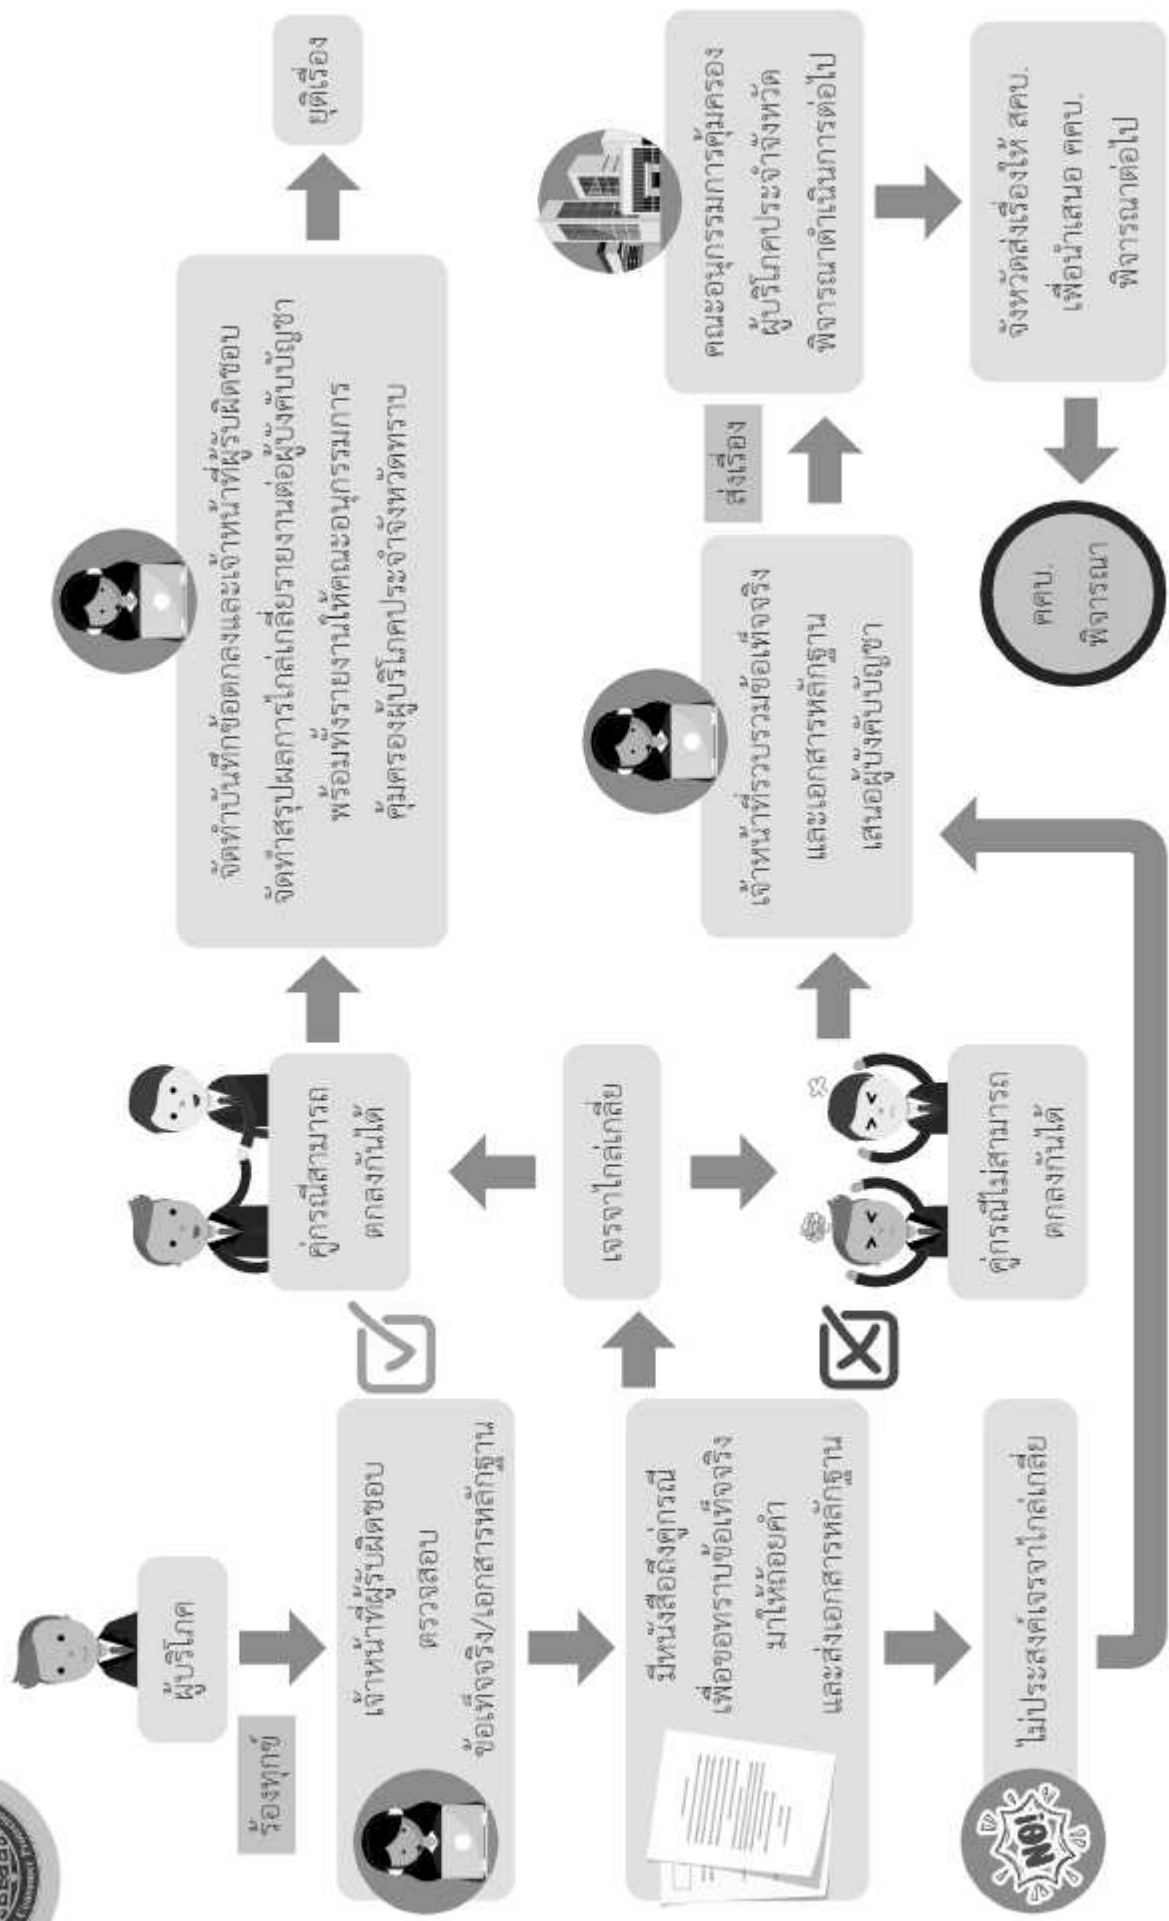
ผู้บริโภค

ร้องทุกข์

เจ้าหน้าที่ผู้รับผิดชอบ ตรวจสอบ ข้อเท็จจริง/เอกสารหลักฐาน

มีหนังสือถึงคู่กรณี เพื่อขอทราบข้อเท็จจริง มาให้ถ้อยคำ และส่งเอกสารหลักฐาน

ไม่ประสงค์เจรจาไกล่เกลี่ย

NO!

เจรจาไกล่เกลี่ย

คู่กรณีสามารถ ตกลงกันได้

คู่กรณีไม่สามารถ ตกลงกันได้

จัดทำบันทึกข้อตกลงและเจ้าหน้าที่ผู้รับผิดชอบ จัดทำสรุปผลการไกล่เกลี่ยรายงานต่อผู้บังคับบัญชา พร้อมทั้งรายงานให้คณะอนุกรรมการ คุ้มครองผู้บริโภคประจำจังหวัดทราบ

ยุติเรื่อง

เจ้าหน้าที่รวบรวมข้อเท็จจริง และเอกสารหลักฐาน เสนอผู้บังคับบัญชา

ส่งเรื่อง

คณะอนุกรรมการคุ้มครอง ผู้บริโภคประจำจังหวัด พิจารณาดำเนินการต่อไป

จังหวัดส่งเรื่องให้ สคบ. เพื่อนำเสนอ คคบ. พิจารณาต่อไป

คคบ. พิจารณา